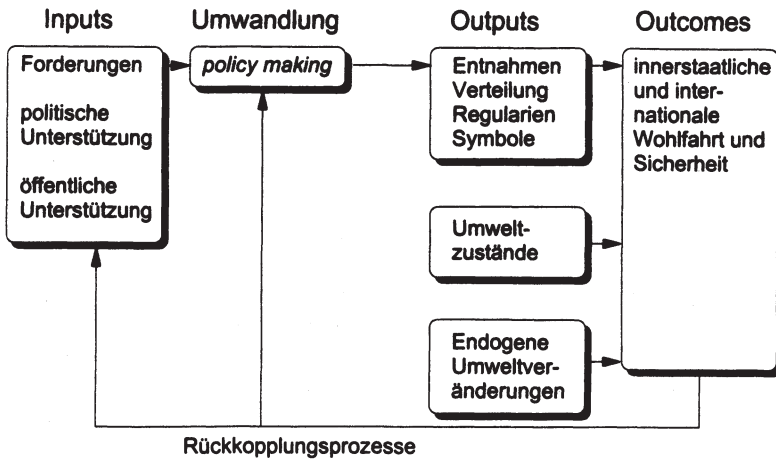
Inputs

Umwandlung

Outputs

Outcomes

Forderungen

politische Unterstützung

öffentliche Unterstützung

*policy making*

Entnahmen
Verteilung
Regularien
Symbole

innerstaatliche und internationale Wohlfahrt und Sicherheit

Umweltzustände

Endogene Umweltveränderungen

Rückkopplungsprozesse